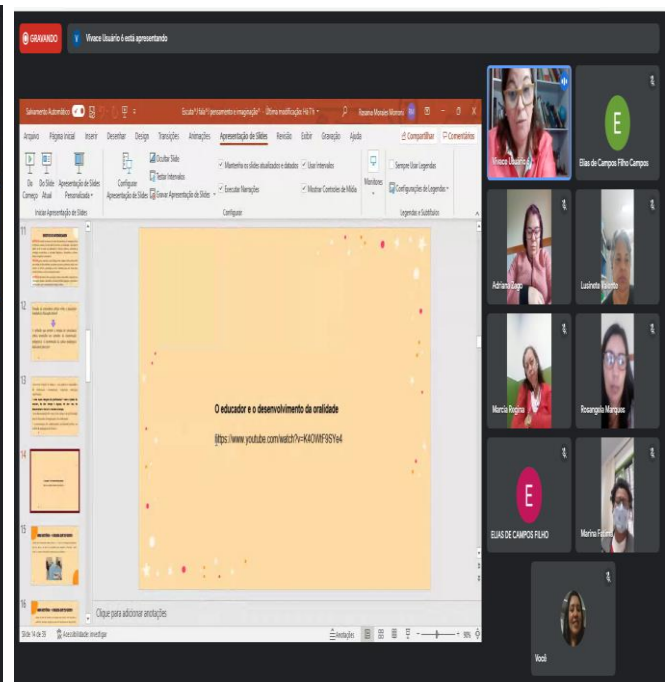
GRAVANDO

Vivace Usuário 6 está apresentando

Salvamento Automático

Escuta? Fala?! pensamento e imaginação - Última modificação: Há 7 h

Rosana Morales Moroni

Arquivo Página Inicial Inserir Desenhar Design Transições Animações Apresentação de Slides Revisão Exibir Gravação Ajuda

Compartilhar Comentários

Do Começo Do Slide Atual Apresentação de Slides Personalizada

Iniciar Apresentação de Slides

Configurar Apresentação de Slides

Ocultar Slide

Testar Intervalos

Gravar Apresentação de Slides

Mantenha os slides atualizados e baixados

Executar Narrações

Usar Intervalos

Mostrar Controles de Mídia

Configurar

Monitores

Sempre Usar Legendas

Configurações de Legendas

Legendas e Subtítulos

11

12

13

14

15

16

O educador e o desenvolvimento da oralidade

https://www.youtube.com/watch?v=K4OWtF9SYe4

Clique para adicionar anotações

Slide 14 de 35

Acessibilidade: investigar

Anotações

90%

Vivace Usuário 6

E

Elias de Campos Filho Campos

Adriana Lugo

Lusineto Ribeiro

Marcia Rogina

Rosangela Marques

E

ELIAS DE CAMPOS FILHO

Marina Fátima

Você